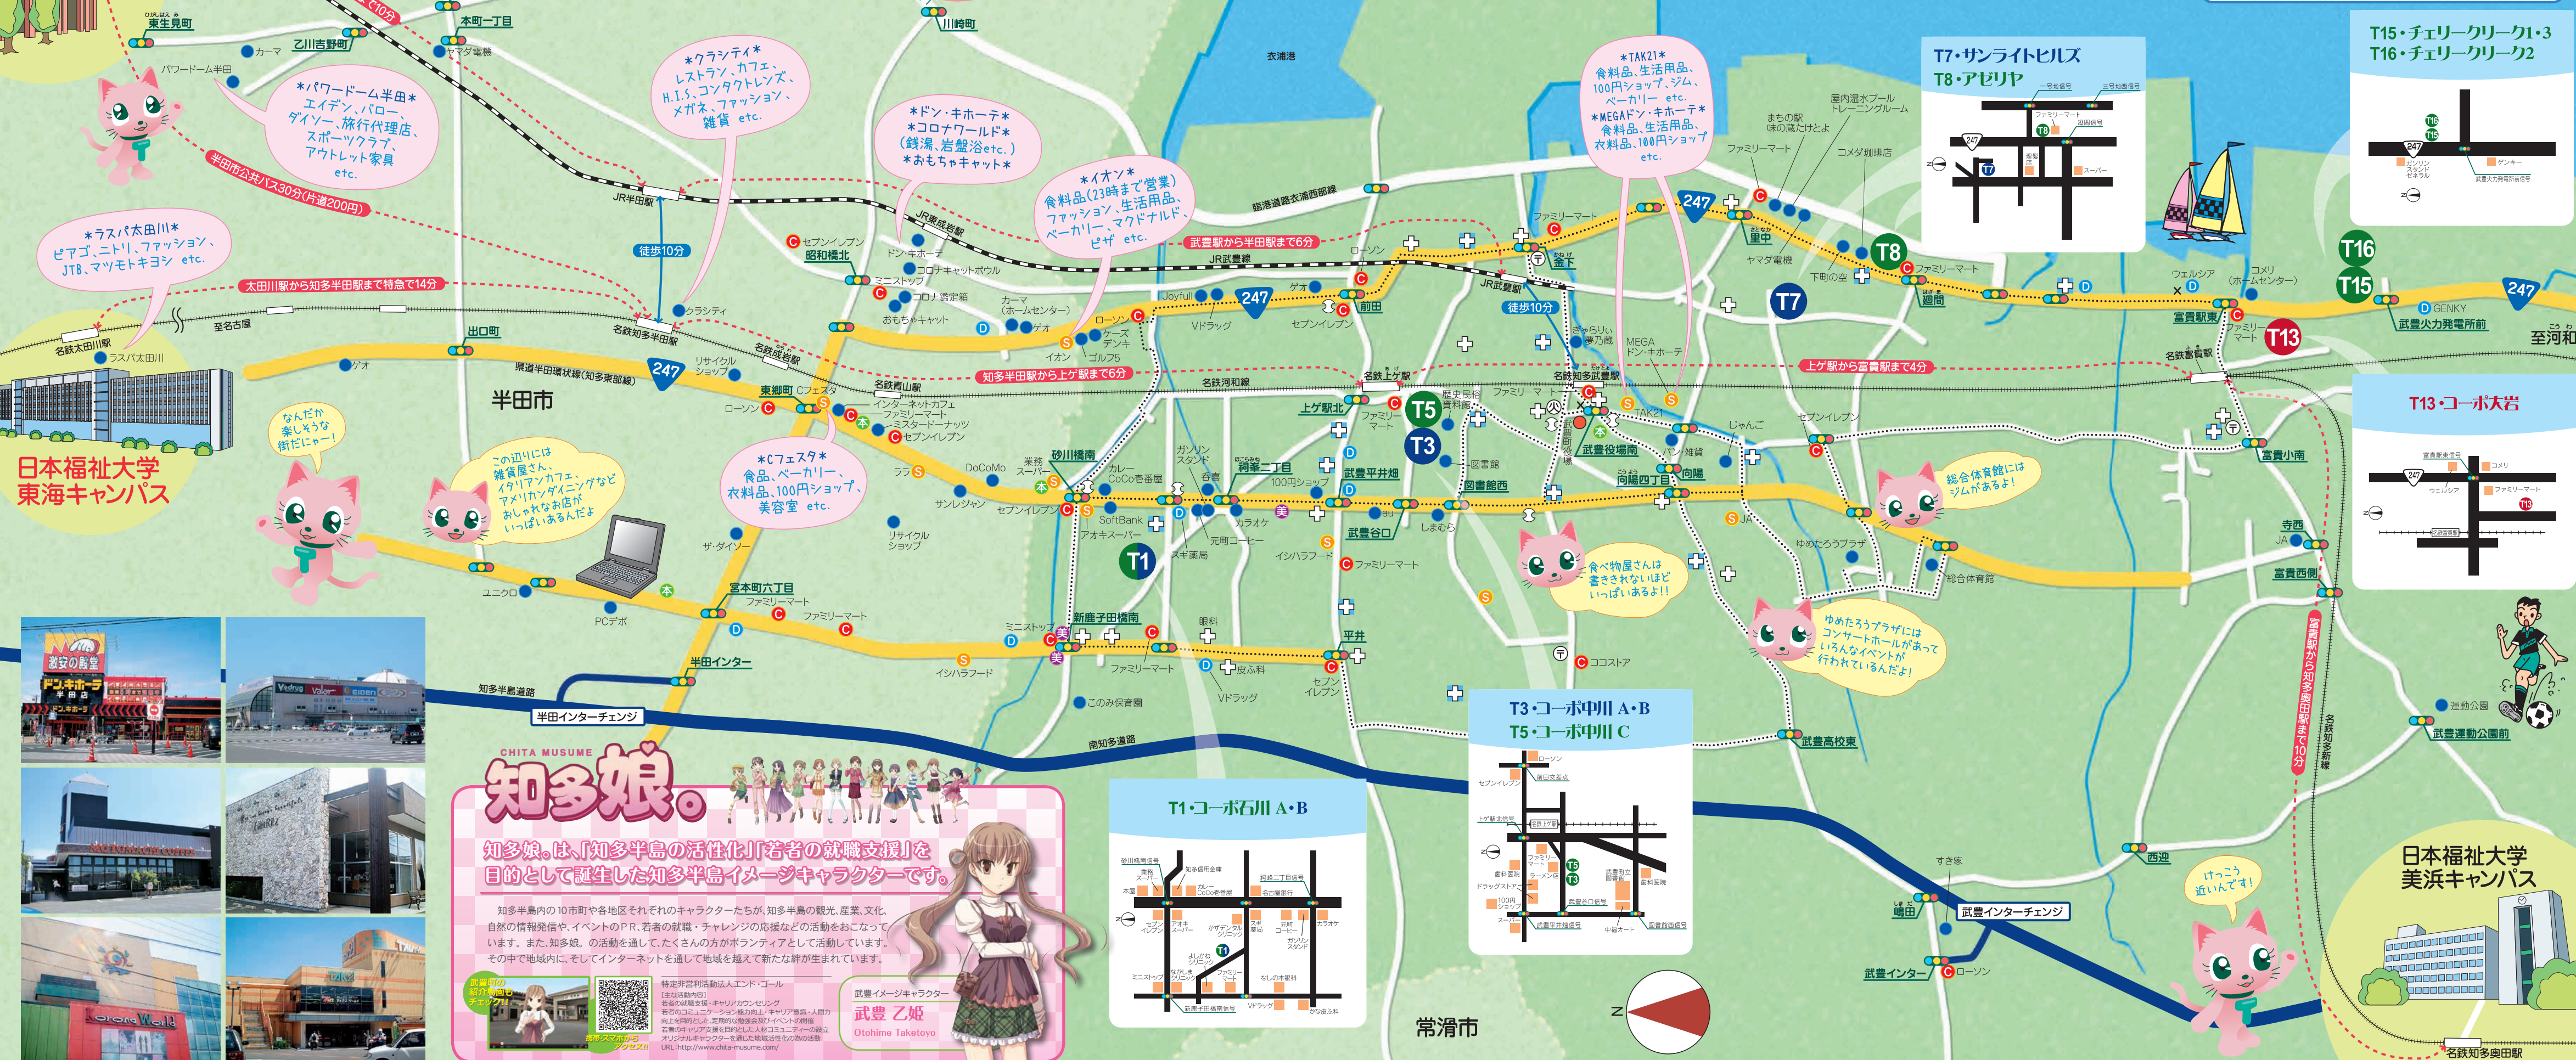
東生見町
乙川吉野町
本町一丁目
川崎町
衣浦港
カーマ
ヤマダ電機
パワードーム半田
*パワードーム半田*
エイデン、バロー、ダイソー、旅行代理店、スポーツクラブ、アウトレット家具 etc.

*クラシティ*
レストラン、カフェ、H.I.S.、コンタクトレンズ、メガネ、ファッション、雑貨 etc.

*ドン・キホーテ*
*コロナワールド*
(銭湯、岩盤浴etc.)
*おもちゃキャット*

*イオン*
食料品(23時まで営業)ファッション、生活用品、ベーカリー、マクドナルド、ピザ etc.

*TAK21*
食料品、生活用品、100円ショップ、ジム、ベーカリー etc.
*MEGAドン・キホーテ*
食料品、生活用品、衣料品、100円ショップ etc.

T7・サンライトヒルズ
T8・アゼリヤ
T15・チェリークリーク1・3
T16・チェリークリーク2

半田市公共バス30分(片道200円)
JR半田駅
徒歩10分
*ラスパ太田川*
ピアゴ、ニトリ、ファッション、JTB、マツモトキヨシ etc.
太田川駅から知多半田駅まで特急で14分
至名古屋
名鉄太田川駅
ラスパ太田川
名鉄知多半田駅
クラシティ
JR東成岩駅
セブンイレブン
昭和橋北
ドン・キホーテ
コロナキャットボウル
ミニストップ
コロナ鑑定箱
おもちゃキャット
カーマ(ホームセンター)
ゲオ
ローソン
ケーズデンキ
イオン
ゴルフ75
Joyfull
Vドラッグ
247
JR武豊線
武豊駅から半田駅まで6分
ゲオ
前田
セブンイレブン
ローソン
ファミリーマート
JR武豊駅
徒歩10分
ファミリーマート
里中
ヤマダ電機
下司の空
まちの駅 味の蔵たけとよ
屋内温水プール トレーニングルーム
コメダ珈琲店
ファミリーマート
ウェルシア
コメリ(ホームセンター)
富貴駅東
GENKY
武豊火力発電所
至河和
名鉄富貴駅
ファミリーマート
上ゲ駅から富貴駅まで4分
T13・コーポ大岩
碧南港浦西部線
畳上
T8
T7
T13
T16
T15
出口町
ゲオ
県道半田環状線(知多東線)
半田市
リサイクルショップ
東郷町
Cフェスタ
名鉄成岩駅
名鉄青山駅
知多半田駅から上ゲ駅まで6分
インターネットカフェ
ファミリーマート
ミスタードーナッツ
セブンイレブン
ローソン
名鉄河和線
名鉄上ゲ駅
名鉄知多武豊駅
歴史民俗資料館
ファミリーマート
たらいい香乃蔵
MEGA ドン・キホーテ
TAK21
上ゲ駅北
ファミリーマート
T5
T3
図書館
武豊役場前
武豊町役場
雑貨
向陽
向陽四丁目
じゃんご
セブンイレブン
富貴小南
日本福祉大学東海キャンパス
なんだか楽しそうな街だにゃー!
この辺りには雑貨屋さん、イタリアンカフェ、アメリカンダイニングなどおしゃれなお店がいっぱいあるんだよ
*Cフェスタ*
食品、ベーカリー、衣料品、100円ショップ、美容室 etc.
業務スーパー
ララ
DoCoMo
サンレジャン
砂川橋南
カレーCoCo壱番屋
ガソリンスタンド
吉豊
鍋屋二丁目
100円ショップ
武豊平井畑
図書館西
セブンイレブン
SoftBank
アオキスーパー
元町コーヒー
カラオケ
スギ薬局
イシハラフード
武豊谷口
しまむら
ファミリーマート
総合体育館にはジムがあるよ!
ゆめたろうプラザ
総合体育館
寺西
富貴西
T1
食べ物屋さんは書ききれないほどいっぱいあるよ!!
ゆめたろうプラザにはコンサートホールがあっていろんなイベントが行われているんだよ!
ユニクロ
ザ・ダイソー
リサイクルショップ
宮本町六丁目
ファミリーマート
ファミリーマート
PCデポ
ミニストップ
新鹿子田橋南
ファミリーマート
眼科
平井
皮ふ科
セブンイレブン
Vドラッグ
このみ保育園
イシハラフード
半田インター
知多半島道路
半田インターチェンジ
南知多道路
ココストア
T3・コーポ中川 A・B
T5・コーポ中川 C
武豊高校東
富貴駅から知多奥田駅まで10分
名鉄知多新線
運動公園
武豊運動公園前
すぎ家
西迎
嶋田
武豊インターチェンジ
武豊インター
ローソン
けっこう近いんです!
日本福祉大学美浜キャンパス
名鉄知多奥田駅
常滑市
T1・コーポ石川 A・B
CHITA MUSUME
知多娘。
知多娘。は、「知多半島の活性化」「若者の就職支援」を目的として誕生した知多半島イメージキャラクターです。
知多半島内の10市町や各地区それぞれのキャラクターたちが、知多半島の観光、産業、文化、自然の情報発信や、イベントのPR、若者の就職・チャレンジの応援などの活動をおこなっています。また、知多娘。の活動を通して、たくさんの方がボランティアとして活動しています。その中で地域内に、そしてインターネットを通じて地域を越えて新たな絆が生まれています。
特定非営利活動法人エンド・ゴール
武豊イメージキャラクター
武豊 乙姫
Otohime Taketoyo
URL:http://www.chita-musume.com/